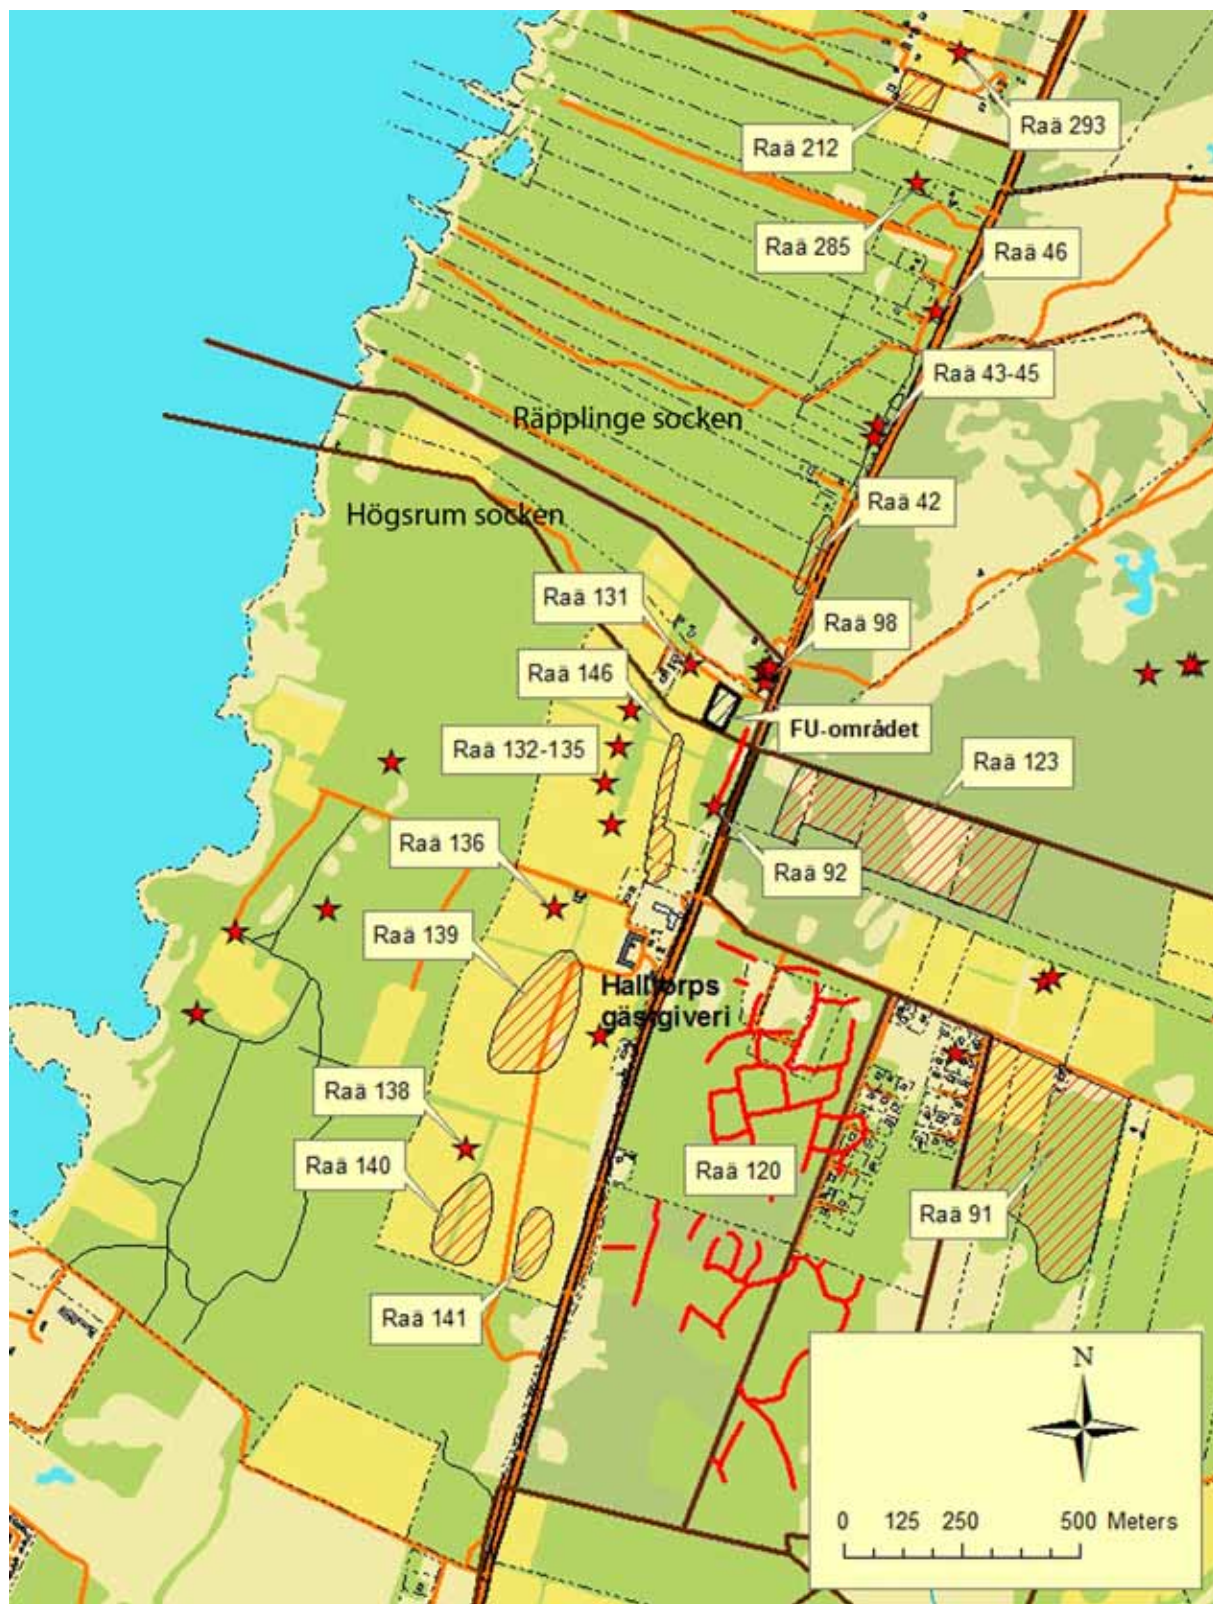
Raä 293

Raä 212

Raä 285

Raä 46

Raä 43-45

Räpplinge socken

Raä 42

Högsrum socken

Raä 131

Raä 98

Raä 146

Raä 132-135

FU-området

Raä 123

Raä 136

Raä 92

Raä 139

Hallt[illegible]rps gäs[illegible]giveri

Raä 138

Raä 140

Raä 120

Raä 91

Raä 141

N

0 125 250 500 Meters